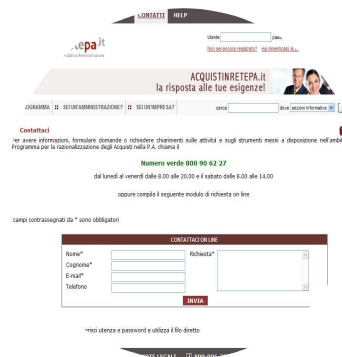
CONTATTI HELP

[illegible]epa.it
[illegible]ubblica Amministrazione

Utente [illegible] pass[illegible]
Non sei ancora registrato? Hai dimenticato la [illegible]

ACQUISTINRETEPA.it
la risposta alle tue esigenze!

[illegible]OGRAMMA :: SEI UN'AMMINISTRAZIONE? :: SEI UN'IMPRESA? cerca dove sezioni informative

Contattaci
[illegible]er avere informazioni, formulare domande o richiedere chiarimenti sulle attività e sugli strumenti messi a disposizione nell'ambi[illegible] Programma per la razionalizzazione degli Acquisti nella P.A. chiama il

Numero verde 800 90 62 27

dal lunedì al venerdì dalle 8.00 alle 20.00 e il sabato dalle 8.00 alle 14.00

oppure compila il seguente modulo di richiesta on line

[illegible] campi contrassegnati da * sono obbligatori

CONTATTACI ON LINE
Nome* Richiesta*
Cognome*
E-mail*
Telefono
INVIA

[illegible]erisci utenza e password e utilizza il filo diretto

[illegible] 800 906 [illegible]